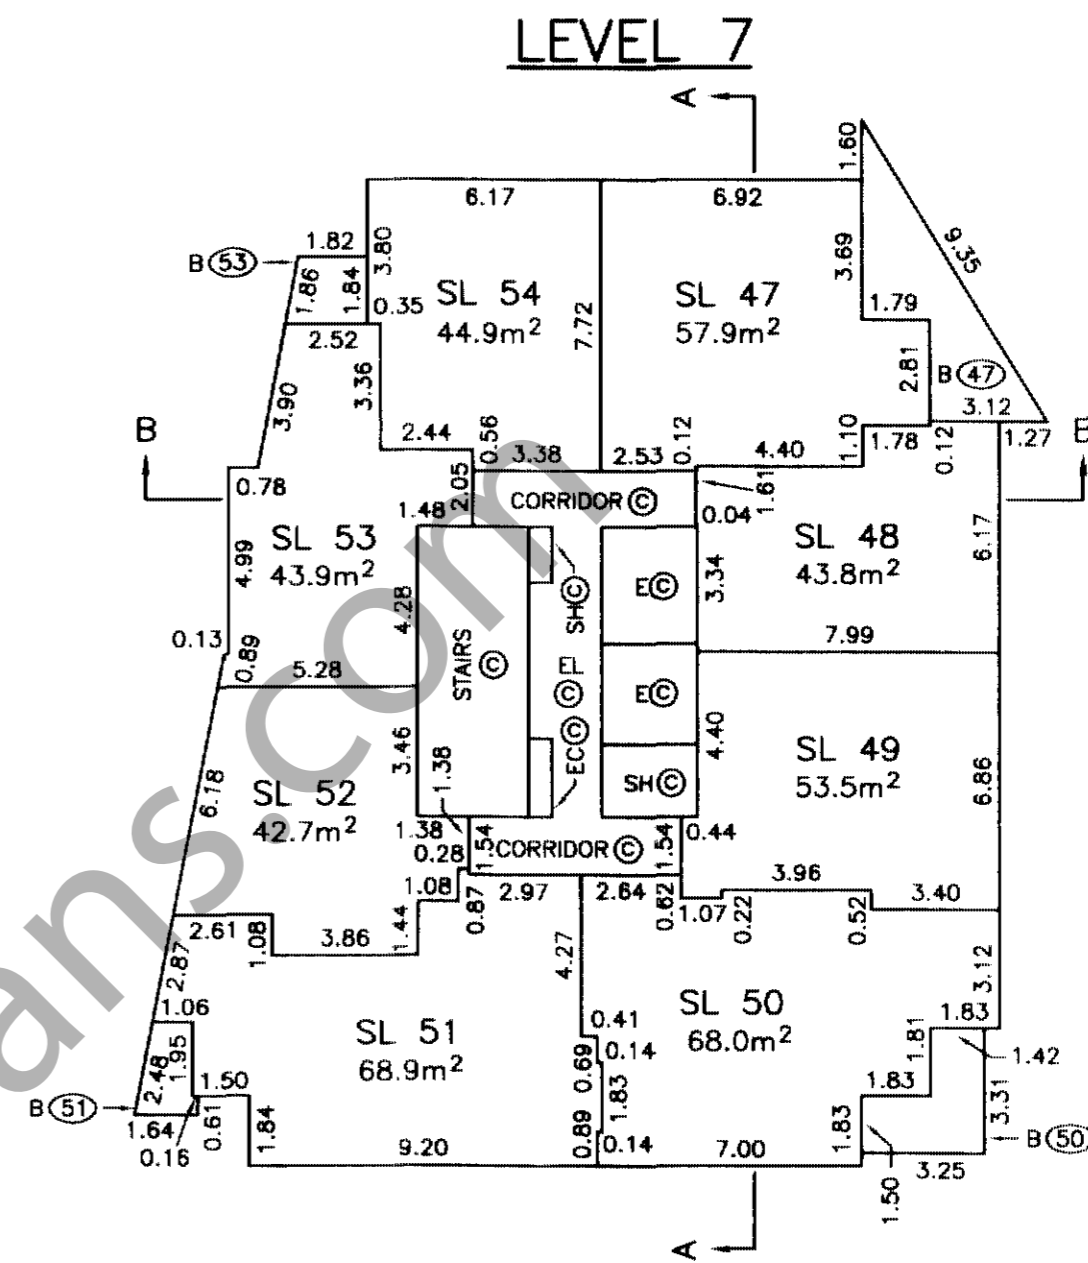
LEVEL 7

A

6.17
6.92
1.60
9.35
1.82
B (53)
1.86
1.84
3.80
SL 54
$44.9m^2$
0.35
7.72
SL 47
$57.9m^2$
3.69
1.79
2.52
3.36
3.90
2.81
B (47)
3.12
B
2.44
0.56
3.38
2.53
0.12
4.40
1.10
1.78
0.12
1.27
B
0.78
2.05
1.48
CORRIDOR ©
1.61
0.04
SL 53
$43.9m^2$
4.99
4.28
SH©
E©
3.34
SL 48
$43.8m^2$
6.17
0.13
0.89
STAIRS ©
EL ©
7.99
5.28
E©
3.46
1.38
EC©
4.40
SL 49
$53.5m^2$
6.86
SL 52
$42.7m^2$
6.18
SH©
1.38
0.28
1.54
CORRIDOR ©
1.54
0.44
1.08
2.97
2.64
0.82
1.07
3.96
0.22
0.52
3.40
2.61
1.08
3.86
1.44
0.87
4.27
2.87
3.12
1.06
SL 50
$68.0m^2$
1.95
SL 51
$68.9m^2$
0.41
0.14
0.69
1.83
1.81
1.83
1.42
2.48
1.50
1.83
1.83
3.31
B (51)
1.64
0.16
0.61
1.84
9.20
0.89
0.14
7.00
B (50)
1.50
3.25

A